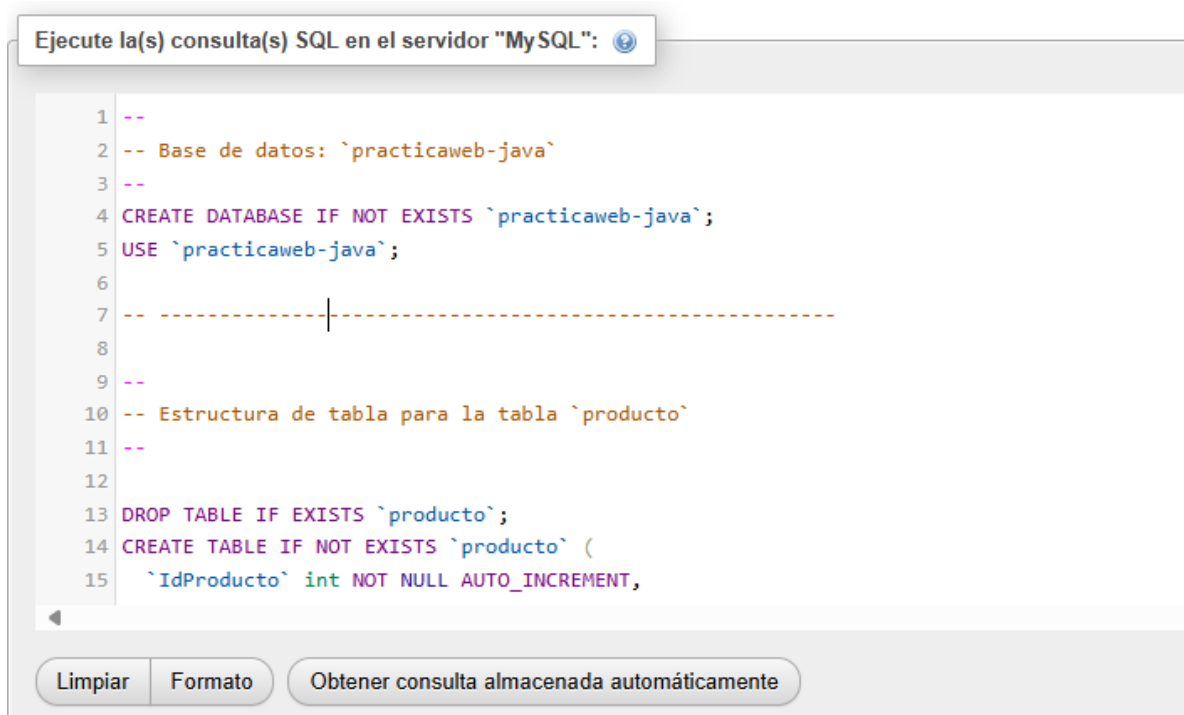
Ejecute la(s) consulta(s) SQL en el servidor "MySQL":

1 --
2 -- Base de datos: `practicaweb-java`
3 --
4 CREATE DATABASE IF NOT EXISTS `practicaweb-java`;
5 USE `practicaweb-java`;
6
7 -- --------------------------------------------------------
8
9 --
10 -- Estructura de tabla para la tabla `producto`
11 --
12
13 DROP TABLE IF EXISTS `producto`;
14 CREATE TABLE IF NOT EXISTS `producto` (
15 `IdProducto` int NOT NULL AUTO_INCREMENT,

Limpiar | Formato | Obtener consulta almacenada automáticamente